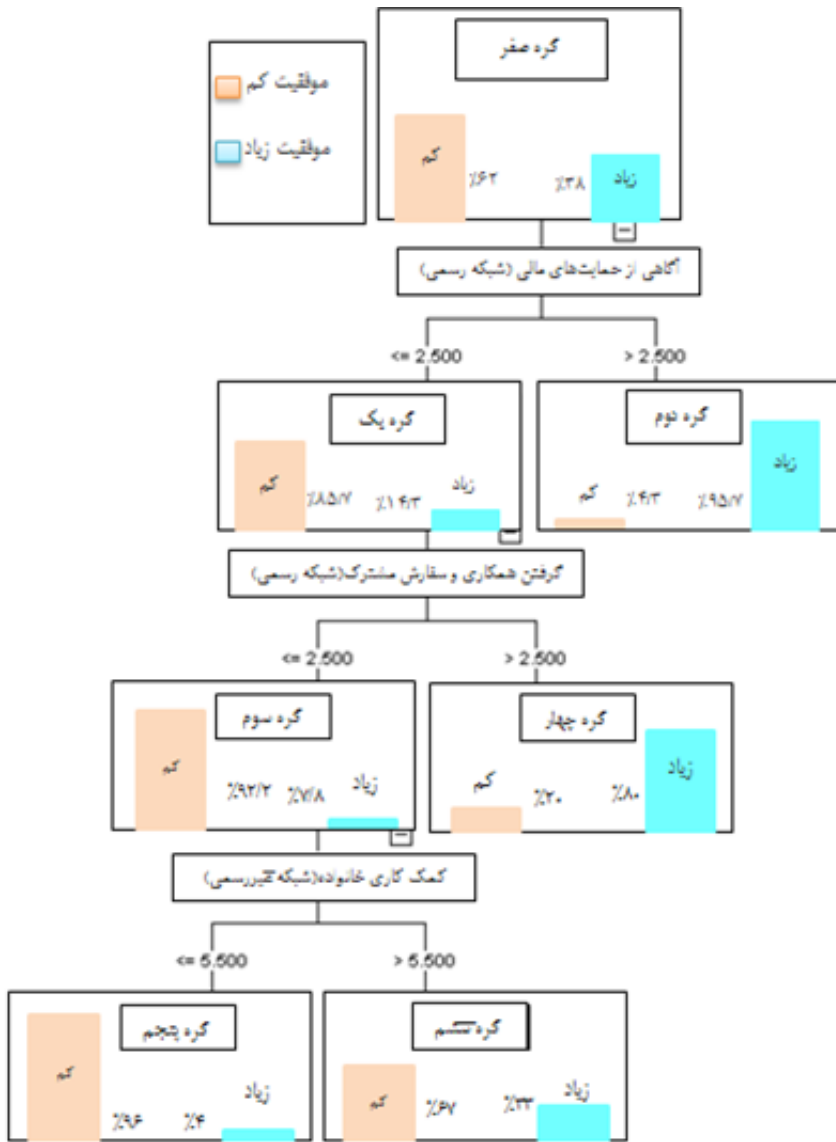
موفقیت کم

موفقیت زیاد

گره صفر

کم ٪۶۲ ٪۳۸ زیاد

آگاهی از حمایت‌های مالی (شبکه رسمی)

<= 2,500

> 2,500

گره یک

کم ٪۸۵/۷ ٪۱۴/۳ زیاد

گره دوم

کم ٪۴/۳ ٪۹۵/۷ زیاد

گرفتن همکاری و سفارش مشترک(شبکه رسمی)

<= 2,500

> 2,500

گره سوم

کم ٪۹۲/۲ ٪۷/۸ زیاد

گره چهار

کم ٪۲۰ ٪۸۰ زیاد

کمک کاری خانواده(شبکه غیررسمی)

<= 5,500

> 5,500

گره پنجم

کم ٪۹۶ ٪۴ زیاد

گره ششم

کم ٪۶۷ ٪۳۳ زیاد